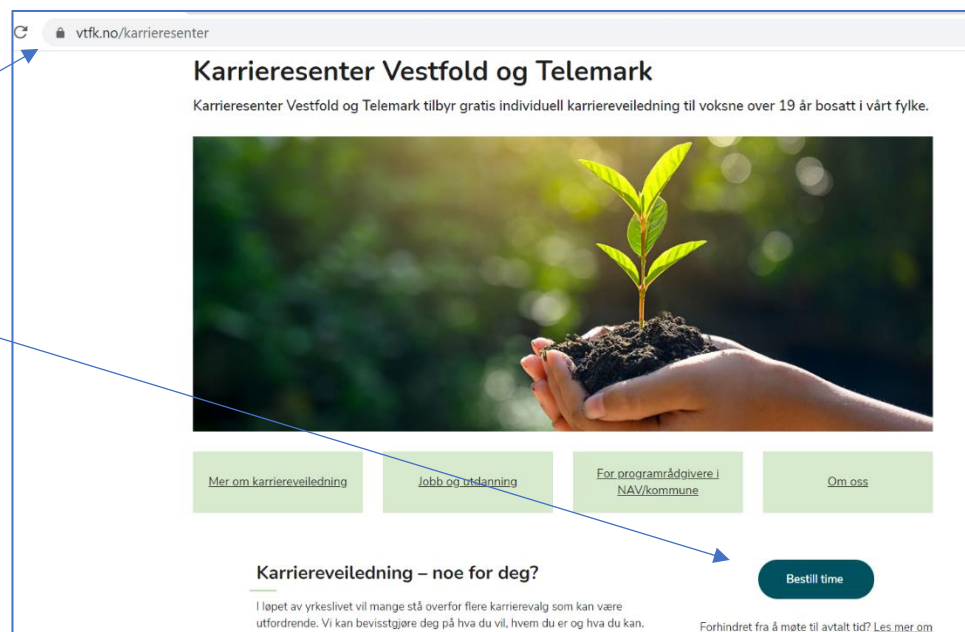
vtfk.no/karrieresenter

Karrieresenter Vestfold og Telemark

Karrieresenter Vestfold og Telemark tilbyr gratis individuell karriereveiledning til voksne over 19 år bosatt i vårt fylke.

Mer om karriereveiledning

Jobb og utdanning

For programrådgivere i NAV/kommune

Om oss

Karriereveiledning – noe for deg?

I løpet av yrkeslivet vil mange stå overfor flere karrierevalg som kan være utfordrende. Vi kan bevisstgjøre deg på hva du vil, hvem du er og hva du kan.

Bestill time

Forhindret fra å møte til avtalt tid? Les mer om